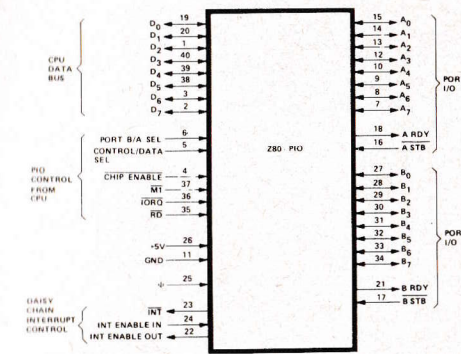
$D_0$ 19
$D_1$ 20
$D_2$ 1
$D_3$ 40
$D_4$ 39
$D_5$ 38
$D_6$ 3
$D_7$ 2

CPU DATA BUS

PORT B/A SEL 6
CONTROL/DATA SEL 5

PIO CONTROL FROM CPU

$\overline{\text{CHIP ENABLE}}$ 4
$\overline{\text{M1}}$ 37
$\overline{\text{IORQ}}$ 36
$\overline{\text{RD}}$ 35

+5V 26
GND 11
Φ 25

DAISY CHAIN INTERRUPT CONTROL

$\overline{\text{INT}}$ 23
INT ENABLE IN 24
INT ENABLE OUT 22

Z80 PIO

15 $A_0$
14 $A_1$
13 $A_2$
12 $A_3$
10 $A_4$
9 $A_5$
8 $A_6$
7 $A_7$

POR I/O

18 A RDY
16 $\overline{\text{A STB}}$

27 $B_0$
28 $B_1$
29 $B_2$
30 $B_3$
31 $B_4$
32 $B_5$
33 $B_6$
34 $B_7$

POR I/O

21 B RDY
17 $\overline{\text{B STB}}$